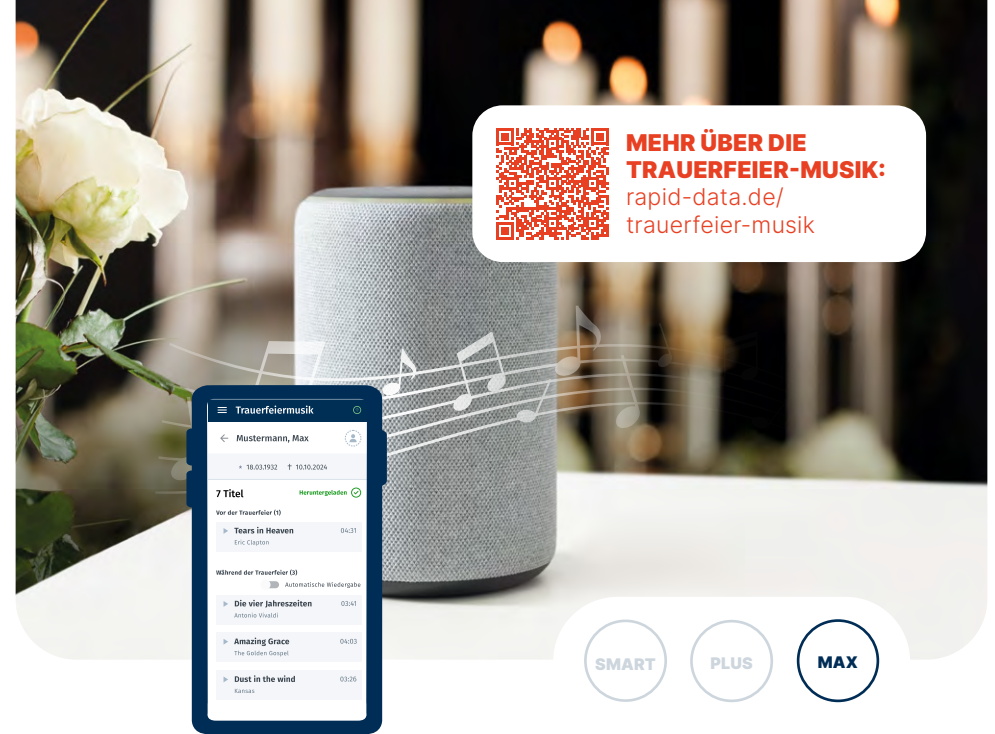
MEHR ÜBER DIE TRAUERFEIER-MUSIK:
rapid-data.de/
trauerfeier-musik

Trauerfeiermusik

Mustermann, Max

* 18.03.1932 † 10.10.2024

7 Titel Heruntergeladen

Vor der Trauerfeier (1)

Tears in Heaven 04:31
Eric Clapton

Während der Trauerfeier (3)

Automatische Wiedergabe

Die vier Jahreszeiten 03:41
Antonio Vivaldi

Amazing Grace 04:03
The Golden Gospel

Dust in the wind 03:26
Kansas

SMART

PLUS

MAX